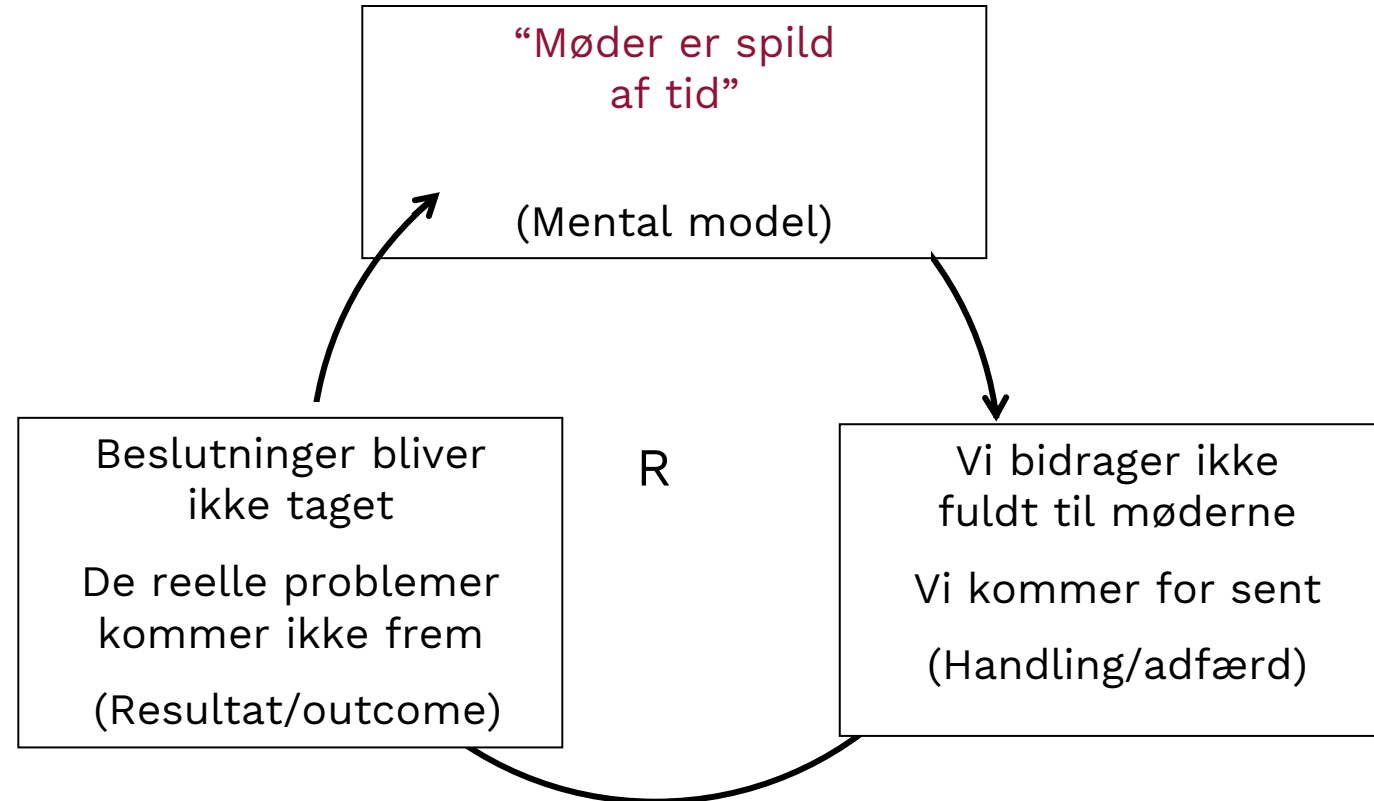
“Møder er spild af tid”

(Mental model)

Vi bidrager ikke fuldt til møderne

Vi kommer for sent

(Handling/adfærd)

R

Beslutninger bliver ikke taget

De reelle problemer kommer ikke frem

(Resultat/outcome)